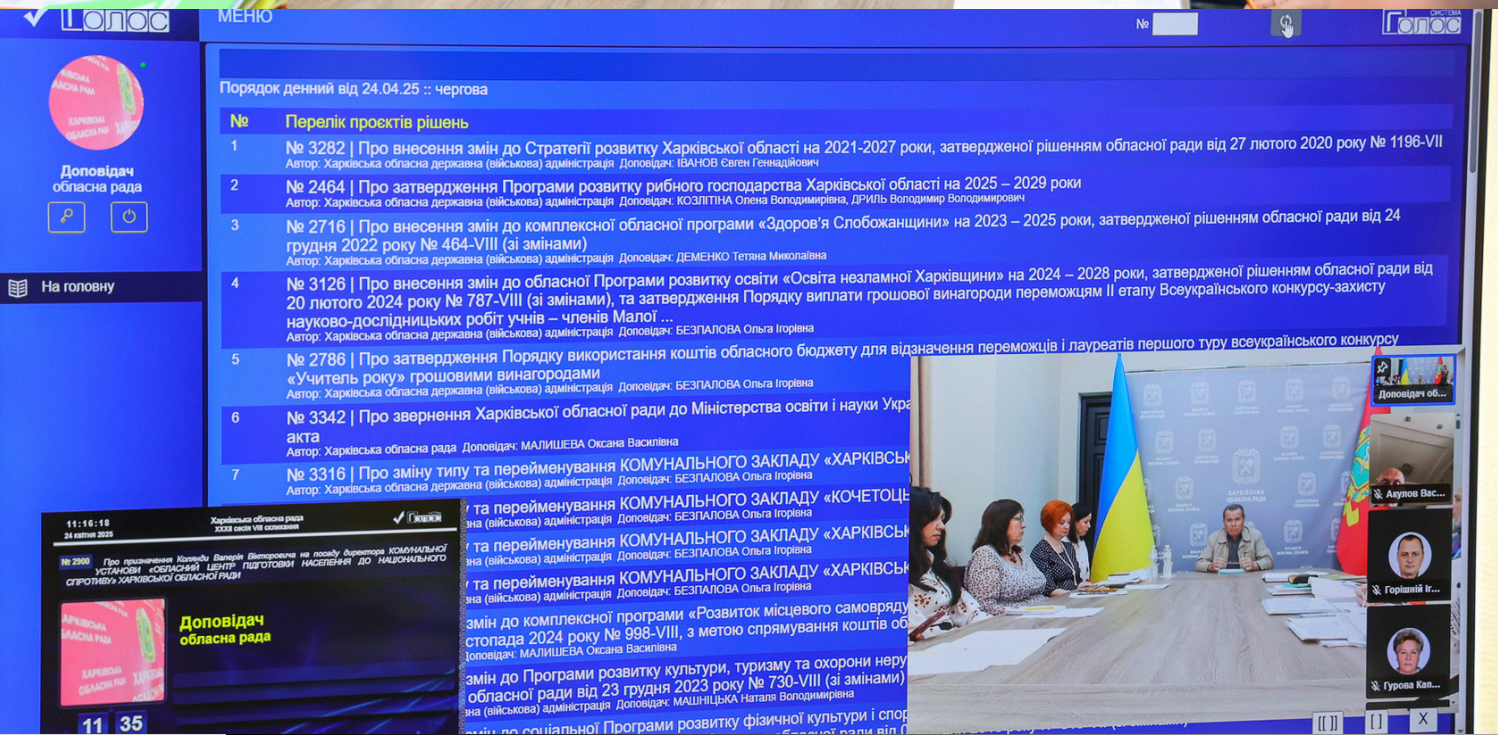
Голос МЕНЮ № Голос СИСТЕМА

ХАРКІВСЬКА ОБЛАСНА РАДА

Доповідач
обласна рада

На головну

Порядок денний від 24.04.25 :: чергова

| № | Перелік проєктів рішень |
|---|---|
| 1 | № 3282 \| Про внесення змін до Стратегії розвитку Харківської області на 2021-2027 роки, затвердженої рішенням обласної ради від 27 лютого 2020 року № 1196-VII Автор: Харківська обласна державна (військова) адміністрація Доповідач: ІВАНОВ Євген Геннадійович |
| 2 | № 2464 \| Про затвердження Програми розвитку рибного господарства Харківської області на 2025 – 2029 роки Автор: Харківська обласна державна (військова) адміністрація Доповідач: КОЗЛІТІНА Олена Володимирівна, ДРІЛЬ Володимир Володимирович |
| 3 | № 2716 \| Про внесення змін до комплексної обласної програми «Здоров'я Слобожанщини» на 2023 – 2025 роки, затвердженої рішенням обласної ради від 24 грудня 2022 року № 464-VIII (зі змінами) Автор: Харківська обласна державна (військова) адміністрація Доповідач: ДЕМЕНКО Тетяна Миколаївна |
| 4 | № 3126 \| Про внесення змін до обласної Програми розвитку освіти «Освіта незламної Харківщини» на 2024 – 2028 роки, затвердженої рішенням обласної ради від 20 лютого 2024 року № 787-VIII (зі змінами), та затвердження Порядку виплати грошової винагороди переможцям ІІ етапу Всеукраїнського конкурсу-захисту науково-дослідницьких робіт учнів – членів Малої ... Автор: Харківська обласна державна (військова) адміністрація Доповідач: БЕЗПАЛОВА Ольга Ігорівна |
| 5 | № 2786 \| Про затвердження Порядку використання коштів обласного бюджету для відзначення переможців і лауреатів першого туру всеукраїнського конкурсу «Учитель року» грошовими винагородами Автор: Харківська обласна державна (військова) адміністрація Доповідач: БЕЗПАЛОВА Ольга Ігорівна |
| 6 | № 3342 \| Про звернення Харківської обласної ради до Міністерства освіти і науки Укра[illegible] акта Автор: Харківська обласна рада Доповідач: МАЛИШЕВА Оксана Василівна |
| 7 | № 3316 \| Про зміну типу та перейменування КОМУНАЛЬНОГО ЗАКЛАДУ «ХАРКІВСЬ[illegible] Автор: Харківська обласна державна (військова) адміністрація Доповідач: БЕЗПАЛОВА Ольга Ігорівна |
| | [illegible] та перейменування КОМУНАЛЬНОГО ЗАКЛАДУ «КОЧЕТОЦЬ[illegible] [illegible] (військова) адміністрація Доповідач: БЕЗПАЛОВА Ольга Ігорівна |
| | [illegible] та перейменування КОМУНАЛЬНОГО ЗАКЛАДУ «ХАРКІВСЬ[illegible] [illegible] (військова) адміністрація Доповідач: БЕЗПАЛОВА Ольга Ігорівна |
| | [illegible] та перейменування КОМУНАЛЬНОГО ЗАКЛАДУ «ХАРКІВСЬ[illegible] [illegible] (військова) адміністрація Доповідач: БЕЗПАЛОВА Ольга Ігорівна |
| | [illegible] змін до комплексної програми «Розвиток місцевого самовряду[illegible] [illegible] стопада 2024 року № 998-VIII, з метою спрямування коштів об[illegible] Доповідач: МАЛИШЕВА Оксана Василівна |
| | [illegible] змін до Програми розвитку культури, туризму та охорони неру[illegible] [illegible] обласної ради від 23 грудня 2023 року № 730-VIII (зі змінами) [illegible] (військова) адміністрація Доповідач: МАШНІЦЬКА Наталя Володимирівна |
| | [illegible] змін до соціальної Програми розвитку фізичної культури і спор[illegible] |

11:16:18
24 квітня 2025
Харківська обласна рада
XXXII сесія VIII скликання
Голос
№ 2900 Про призначення Коляди Валерія Вікторовича на посаду директора КОМУНАЛЬНОЇ УСТАНОВИ «ОБЛАСНИЙ ЦЕНТР ПІДГОТОВКИ НАСЕЛЕННЯ ДО НАЦІОНАЛЬНОГО СПРОТИВУ» ХАРКІВСЬКОЇ ОБЛАСНОЇ РАДИ
ХАРКІВСЬКА ОБЛАСНА РАДА
Доповідач
обласна рада
11 35

Доповідач об...
Акулов Вас...
Горішній Іг...
Гурова Кап...
[[ ]] [ ] X